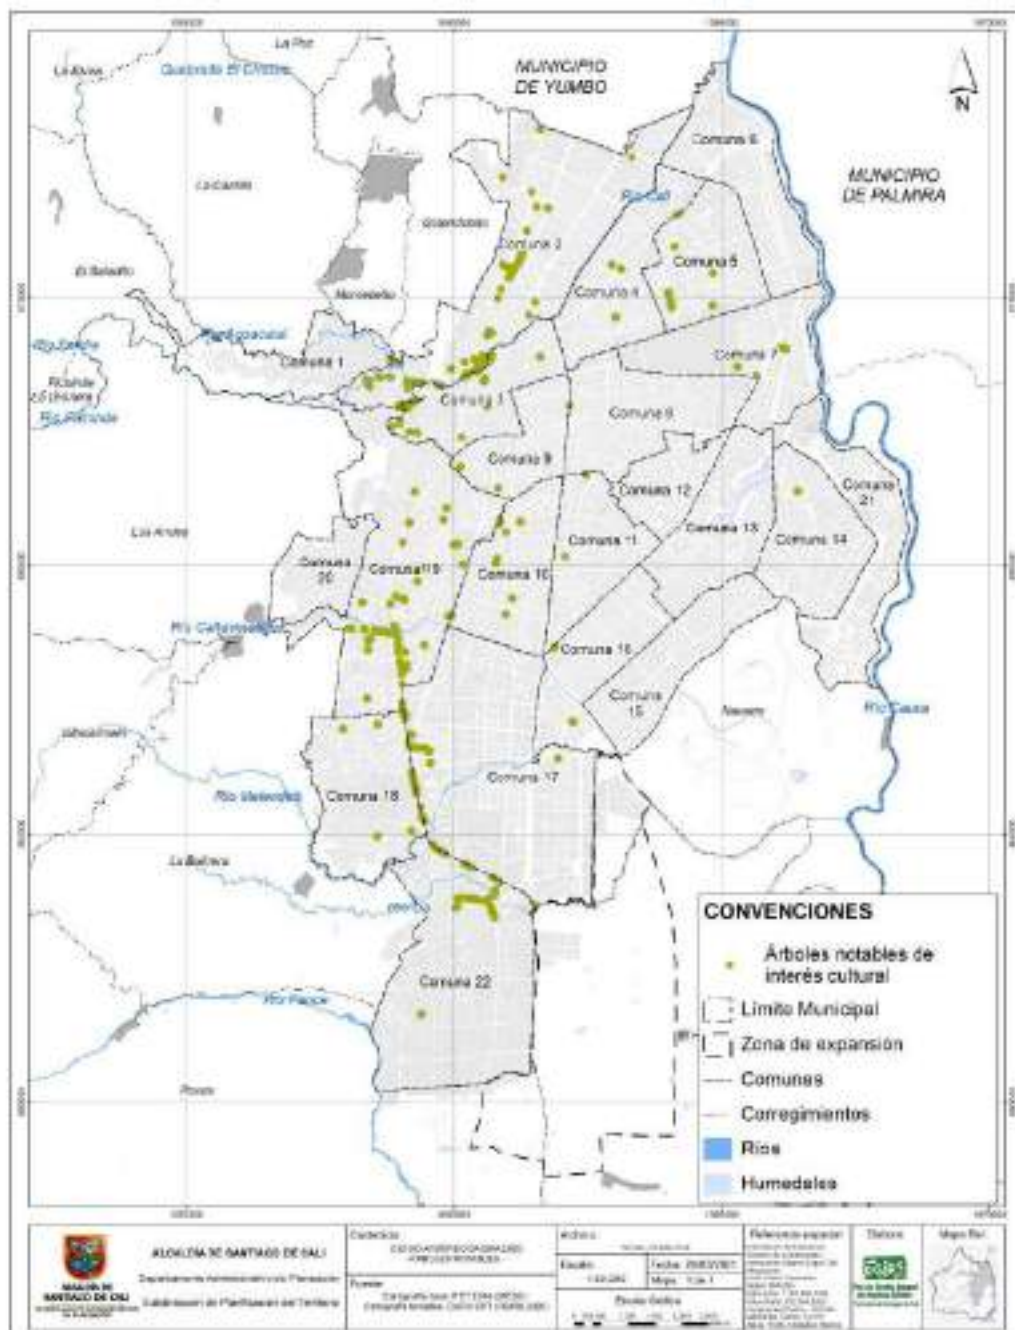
La Paz
La Elvira
Quebrada El Chocho
MUNICIPIO DE YUMBO
N
Comuna 6
MUNICIPIO DE PALMIRA
Los Andes
Río Cali
Golondrinas
Comuna 2
Comuna 5
El Saladito
Montebello
Comuna 4
Río Aguacatal
Río Cabuyal
Comuna 1
Comuna 7
Río Pichindé
Comuna 3
Comuna 8
Río Meléndez
Comuna 9
Comuna 12
Comuna 21
Los Andes
Comuna 13
Comuna 14
Comuna 11
Comuna 20
Comuna 19
Comuna 10
Río Cañaveralejo
Comuna 16
Comuna 15
Navarro
Río Cauca
Villacarmelo
Comuna 17
Río Meléndez
Comuna 18
La Buitrera
CONVENCIONES
Árboles notables de interés cultural
Límite Municipal
Zona de expansión
Comunas
Corregimientos
Ríos
Humedales
Comuna 22
Río Pance
Pance
ALCALDÍA DE SANTIAGO DE CALI
Departamento Administrativo de Planeación
Subdirección de Planificación del Territorio
ALCALDÍA DE SANTIAGO DE CALI
Contenido
Fuente
Escala
Fecha
Mapa
Escala Gráfica
Referencia espacial
Diseño
Mapa Clave
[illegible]